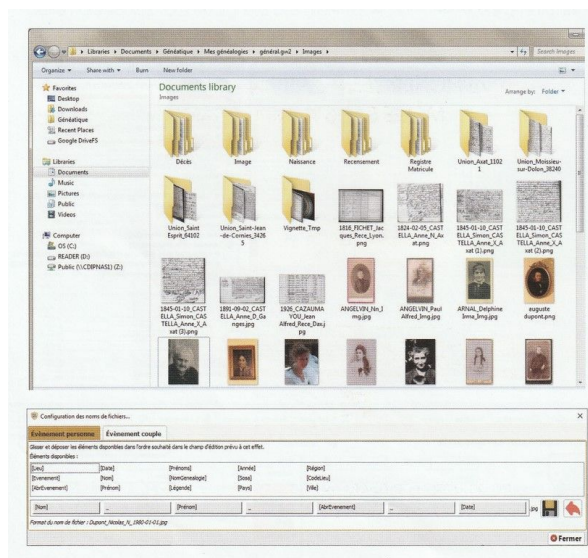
Libraries ▸ Documents ▸ Généatique ▸ Mes généalogies ▸ général.gw2 ▸ Images ▸

Search Images

Organize ▾ Share with ▾ Burn New folder

Favorites
Desktop
Downloads
Généatique
Recent Places
Google DriveFS

Libraries
Documents
Music
Pictures
Public
Videos

Computer
OS (C:)
READER (D:)
Public (\\CDIFNAS1) (Z:)

Documents library
Images

Arrange by: Folder ▾

Décès
Image
Naissance
Recensement
Registre Matricule
Union_Axat_11021
Union_Moissieu-sur-Dolon_38240
Union_Saint Esprit_64102
Union_Saint-Jean-de-Cornies_34265
Vignette_Tmp
1816_FICHET_Jacques_Rece_Lyon.png
1824-02-05_CASTELLA_Anne_N_Axat.png
1845-01-10_CASTELLA_Simon_CASTELLA_Anne_X_Axat (1).png
1845-01-10_CASTELLA_Simon_CASTELLA_Anne_X_Axat (2).png
1845-01-10_CASTELLA_Simon_CASTELLA_Anne_X_Axat (3).png
1891-09-02_CASTELLA_Anne_D_Gan ges.jpg
1926_CAZAUMAYOU_Jean Alfred_Rece_Dax.jpg
ANGELVIN_No_Img.jpg
ANGELVIN_Paul Alfred_Img.jpg
ARNAL_Delphine Ilma_Img.jpg
auguste dupont.png

Configuration des noms de fichiers...

Événement personne | Événement couple

Glisser et déposer les éléments disponibles dans l'ordre souhaité dans le champ d'édition prévu à cet effet.
Éléments disponibles :

| [Lieu] | [Date] | [Prénoms] | [Année] | [Région] |
|---|---|---|---|---|
| [Evenement] | [Nom] | [NomGenealogie] | [Sosa] | [CodeLieu] |
| [AbrEvenement] | [Prénom] | [Légende] | [Pays] | [Ville] |

[Nom] _ [Prénom] _ [AbrEvenement] _ [Date] .jpg

Format du nom de fichier : Dupont_Nicolas_N_1980-01-01.jpg

Fermer